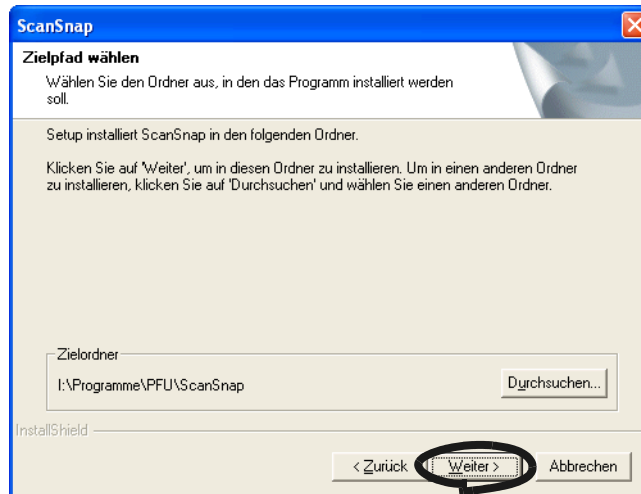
ScanSnap

Zielpfad wählen

Wählen Sie den Ordner aus, in den das Programm installiert werden soll.

Setup installiert ScanSnap in den folgenden Ordner.

Klicken Sie auf 'Weiter', um in diesen Ordner zu installieren. Um in einen anderen Ordner zu installieren, klicken Sie auf 'Durchsuchen' und wählen Sie einen anderen Ordner.

Zielordner

I:\Programme\PFU\ScanSnap

Durchsuchen...

InstallShield

< Zurück

Weiter >

Abbrechen